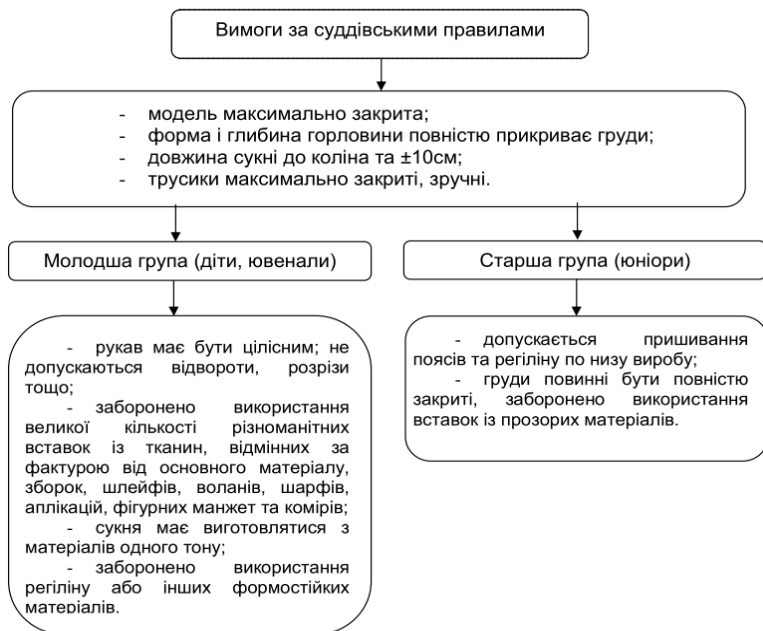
Вимоги за суддівськими правилами

- модель максимально закрита;
- форма і глибина горловини повністю прикриває груди;
- довжина сукні до коліна та ±10см;
- трусики максимально закриті, зручні.

Молодша група (діти, ювенали)

- рукав має бути цілісним; не допускаються відвороти, розрізи тощо;
- заборонено використання великої кількості різноманітних вставок із тканин, відмінних за фактурою від основного матеріалу, зборок, шлейфів, воланів, шарфів, аплікацій, фігурних манжет та комірів;
- сукня має виготовлятися з матеріалів одного тону;
- заборонено використання регіліну або інших формостійких матеріалів.

Старша група (юніори)

- допускається пришивання поясів та регіліну по низу виробу;
- груди повинні бути повністю закриті, заборонено використання вставок із прозорих матеріалів.